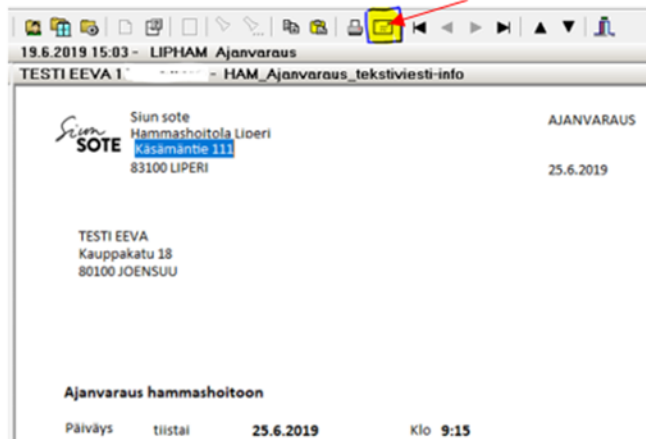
19.6.2019 15:03 - LIPHAM Ajanvaraus

TESTI EEVA 1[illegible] - HAM_Ajanvaraus_tekstiviesti-info

Siun SOTE

Siun sote
Hammashoitola Liperi
Käsämäntie 111
83100 LIPERI

AJANVARAUS

25.6.2019

TESTI EEVA
Kauppakatu 18
80100 JOENSUU

Ajanvaraus hammashoitoon

| Päiväys | tiistai | 25.6.2019 | Klo | 9:15 |
|---|---|---|---|---|